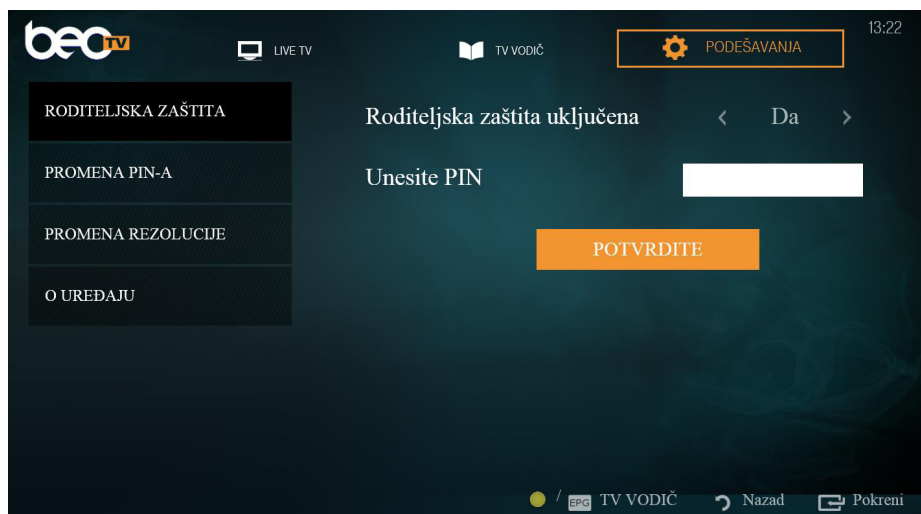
beo TV

LIVE TV

TV VODIČ

PODEŠAVANJA

13:22

RODITELJSKA ZAŠTITA

PROMENA PIN-A

PROMENA REZOLUCIJE

O UREĐAJU

Roditeljska zaštita uključena ‹ Da ›

Unesite PIN

POTVRDITE

/ EPG TV VODIČ Nazad Pokreni